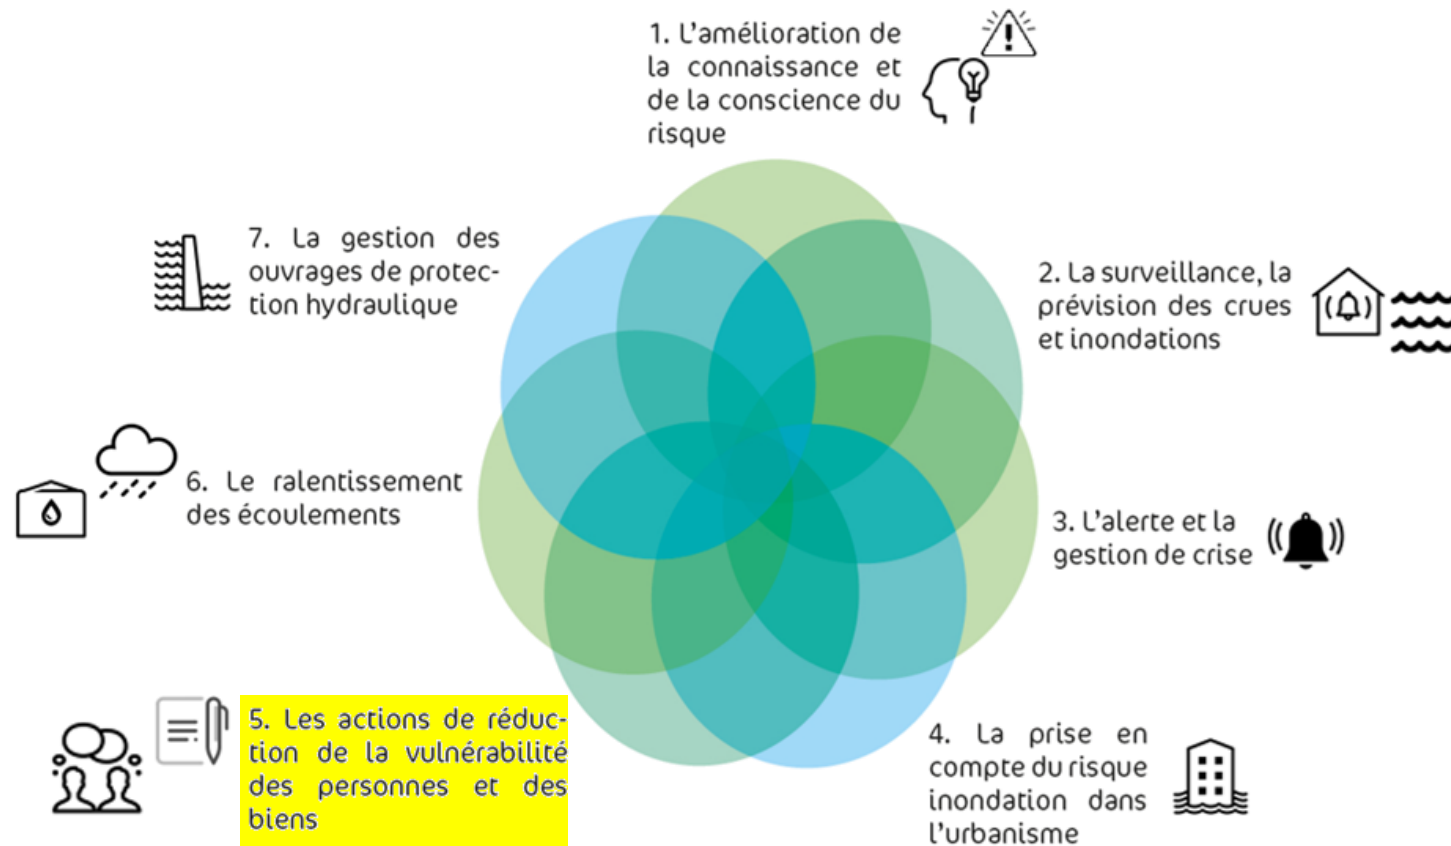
1. L'amélioration de la connaissance et de la conscience du risque

2. La surveillance, la prévision des crues et inondations

3. L'alerte et la gestion de crise

4. La prise en compte du risque inondation dans l'urbanisme

5. Les actions de réduction de la vulnérabilité des personnes et des biens

6. Le ralentissement des écoulements

7. La gestion des ouvrages de protection hydraulique